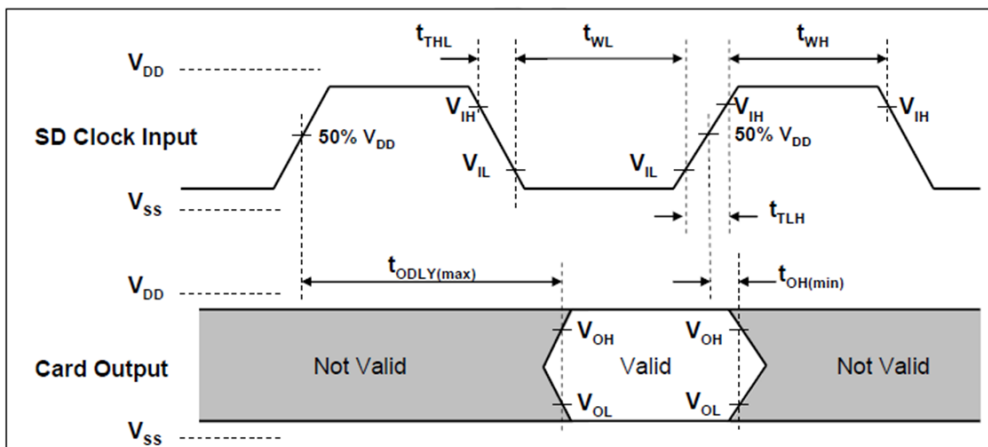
$t_{THL}$
$t_{WL}$
$t_{WH}$
$V_{DD}$
$V_{IH}$
$V_{IH}$
$V_{IH}$
SD Clock Input
50% $V_{DD}$
50% $V_{DD}$
$V_{IL}$
$V_{IL}$
$V_{SS}$
$t_{TLH}$
$t_{ODLY(max)}$
$V_{DD}$
$t_{OH(min)}$
$V_{OH}$
$V_{OH}$
Card Output
Not Valid
Valid
Not Valid
$V_{OL}$
$V_{OL}$
$V_{SS}$